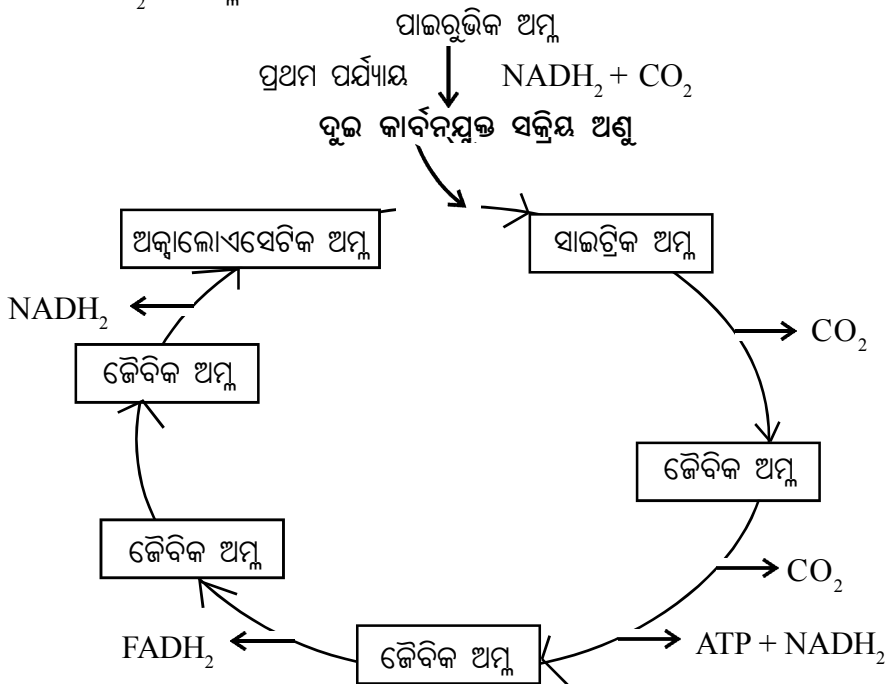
ପାଇରୁଭିକ ଅମ୍ଳ

ପ୍ରଥମ ପର୍ଯ୍ୟାୟ

$NADH_2 + CO_2$

ଦୁଇ କାର୍ବନ୍‌ଯୁକ୍ତ ସକ୍ରିୟ ଅଣୁ

ଅକ୍ସାଲୋଏସେଟିକ ଅମ୍ଳ

ସାଇଟ୍ରିକ ଅମ୍ଳ

$NADH_2$

$CO_2$

ଜୈବିକ ଅମ୍ଳ

ଜୈବିକ ଅମ୍ଳ

ଜୈବିକ ଅମ୍ଳ

$CO_2$

$FADH_2$

ଜୈବିକ ଅମ୍ଳ

$ATP + NADH_2$